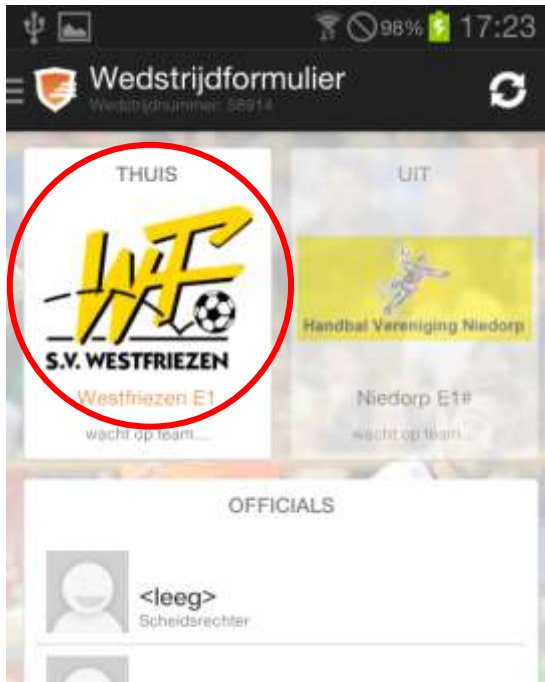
98% 17:23

Wedstrijdformulier
Wedstrijdnummer: 56914

THUIS

WF
S.V. WESTFRIEZEN

Westfriezen E1
wacht op team...

UIT

Handbal Vereniging Niedorp

Niedorp E1#
wacht op team...

OFFICIALS

<leeg>
Scheidsrechter